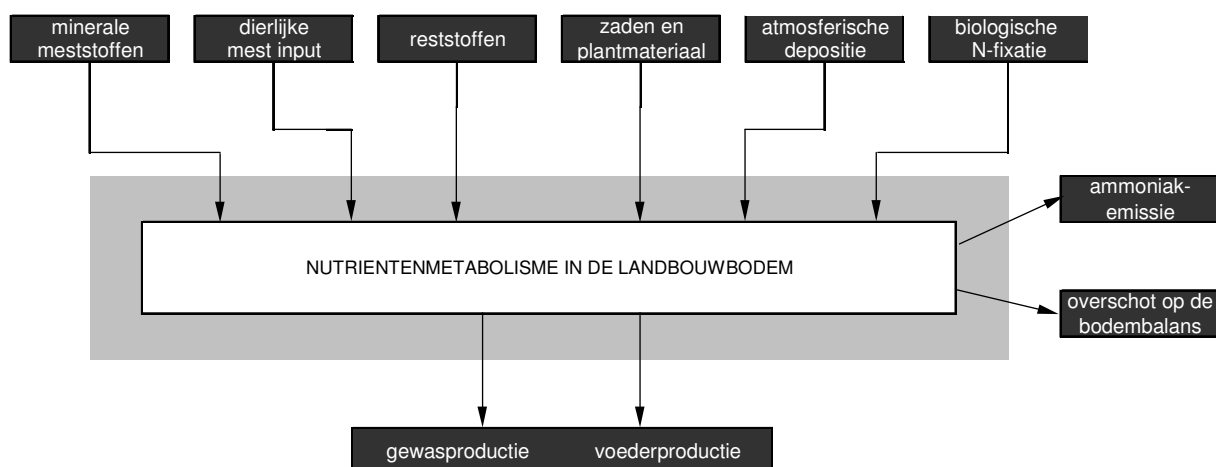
minerale meststoffen

dierlijke mest input

reststoffen

zaden en plantmateriaal

atmosferische depositie

biologische N-fixatie

NUTRIENTENMETABOLISME IN DE LANDBOUWBODEM

ammoniakemissie

overschot op de bodembalans

gewasproductie

voederproductie